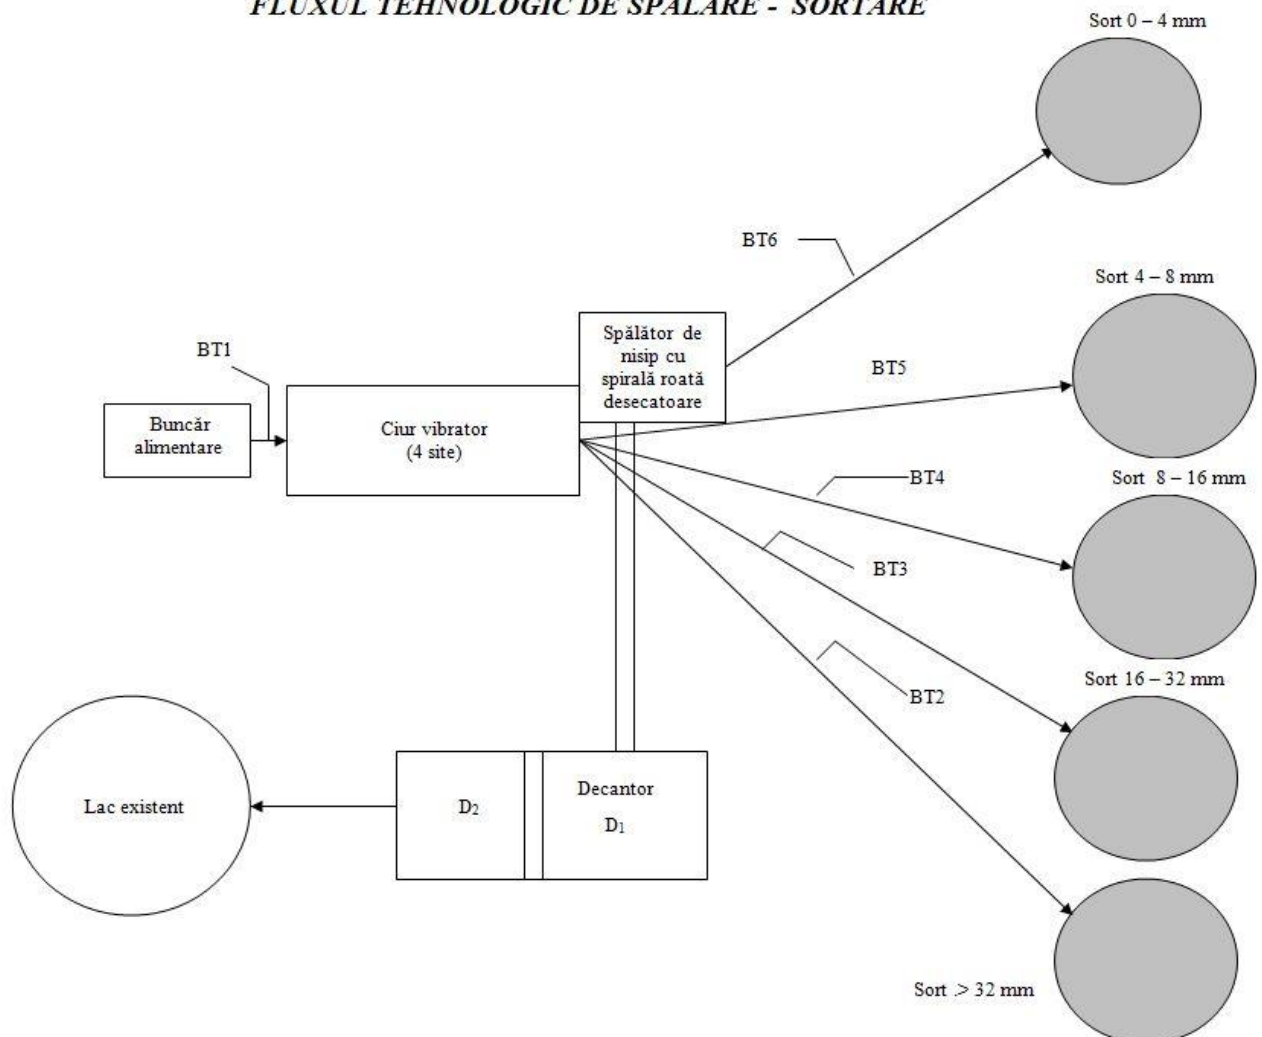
FLUXUL TEHNOLOGIC DE SPĂLARE - SORTARE

Sort 0 – 4 mm

BT6

Sort 4 – 8 mm

BT1

Spălător de nisip cu spirală roată desecatoare

BT5

Buncăr alimentare

Ciur vibrator (4 site)

BT4

Sort 8 – 16 mm

BT3

BT2

Sort 16 – 32 mm

Lac existent

$D_2$

Decantor $D_1$

Sort .> 32 mm